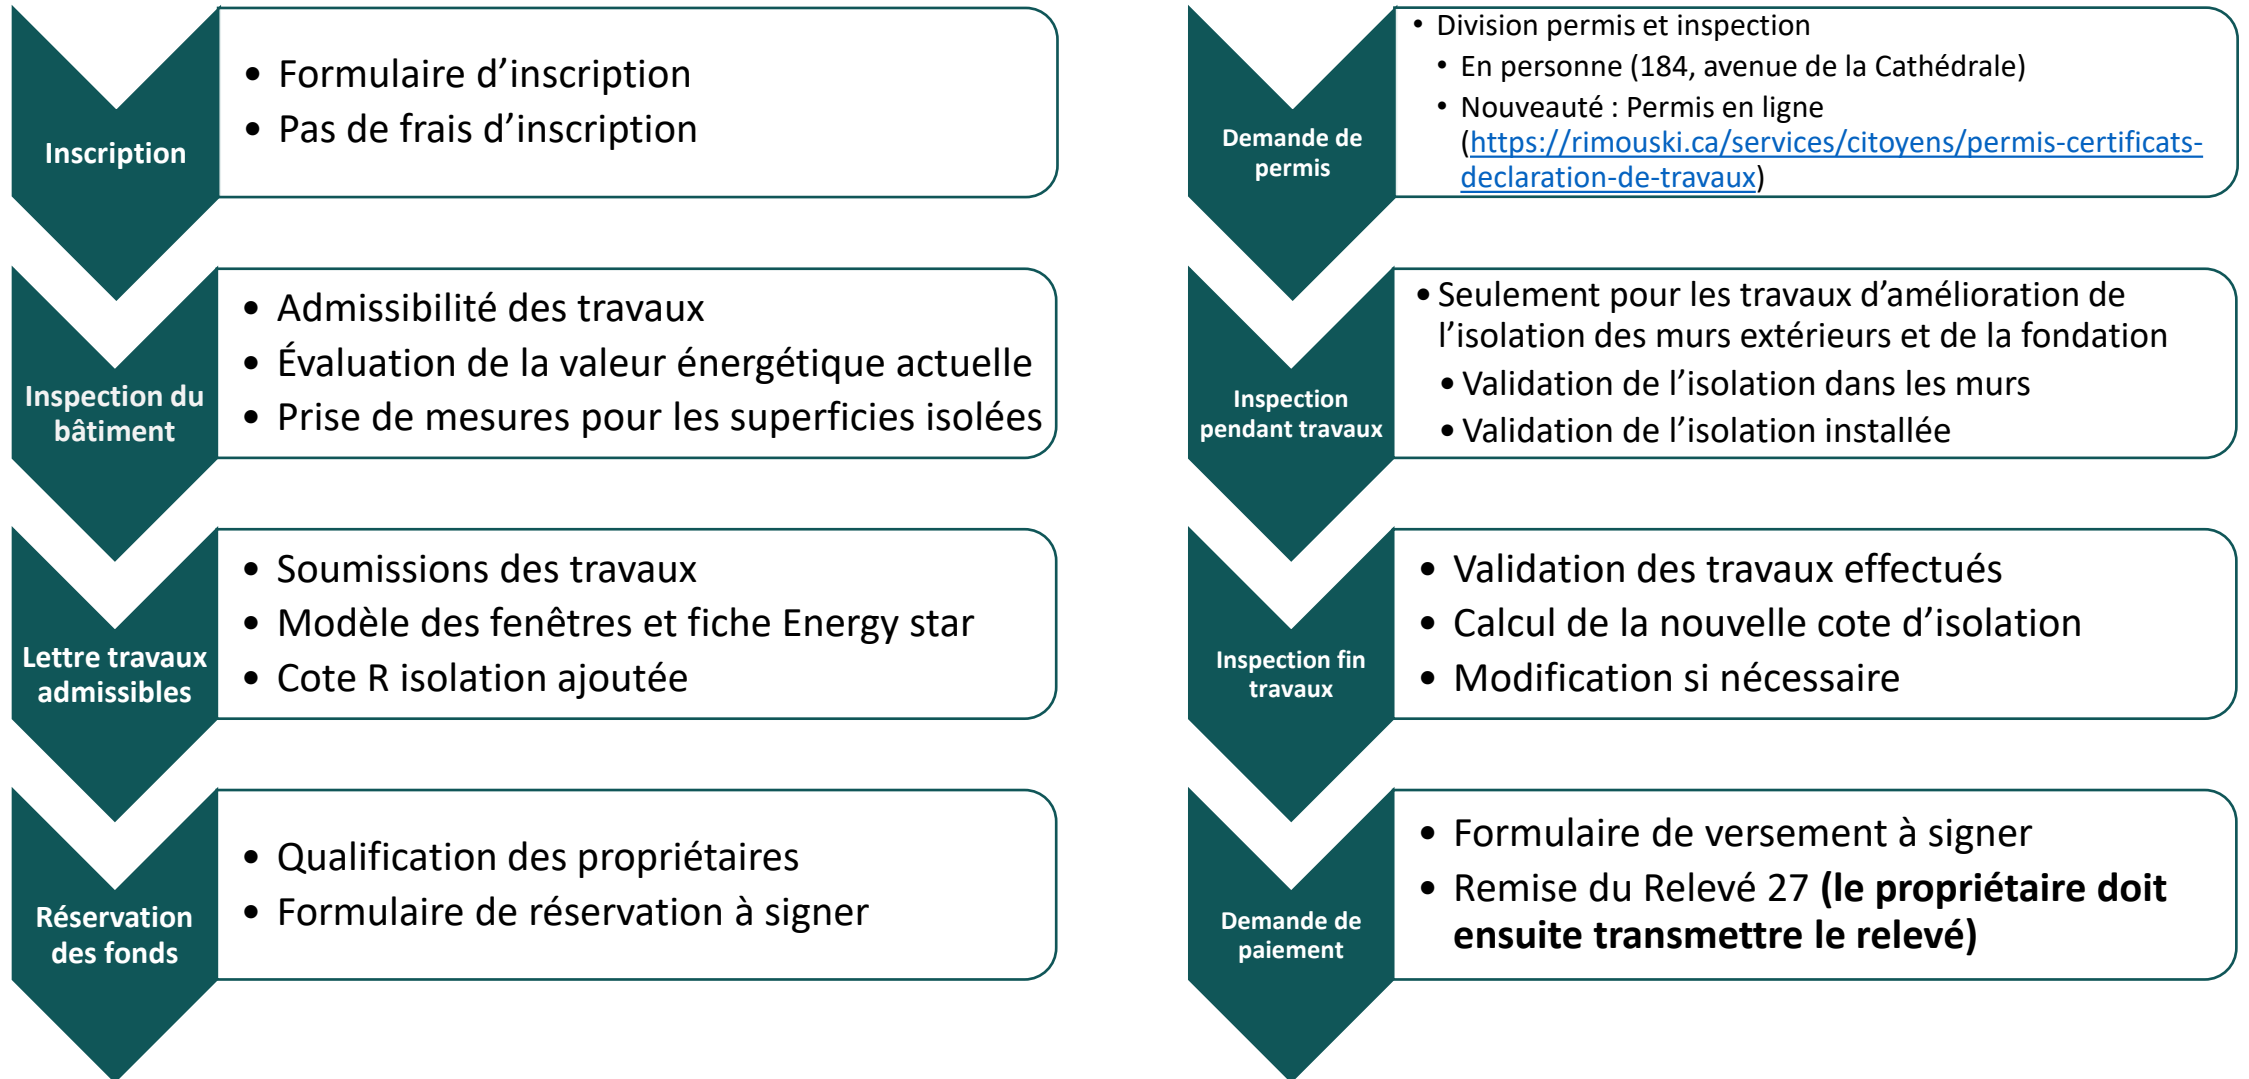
Inscription

- Formulaire d’inscription
- Pas de frais d’inscription

Inspection du bâtiment

- Admissibilité des travaux
- Évaluation de la valeur énergétique actuelle
- Prise de mesures pour les superficies isolées

Lettre travaux admissibles

- Soumissions des travaux
- Modèle des fenêtres et fiche Energy star
- Cote R isolation ajoutée

Réservation des fonds

- Qualification des propriétaires
- Formulaire de réservation à signer

Demande de permis

- Division permis et inspection
  - En personne (184, avenue de la Cathédrale)
  - Nouveauté : Permis en ligne (https://rimouski.ca/services/citoyens/permis-certificats-declaration-de-travaux)

Inspection pendant travaux

- Seulement pour les travaux d’amélioration de l’isolation des murs extérieurs et de la fondation
  - Validation de l’isolation dans les murs
  - Validation de l’isolation installée

Inspection fin travaux

- Validation des travaux effectués
- Calcul de la nouvelle cote d’isolation
- Modification si nécessaire

Demande de paiement

- Formulaire de versement à signer
- Remise du Relevé 27 **(le propriétaire doit ensuite transmettre le relevé)**